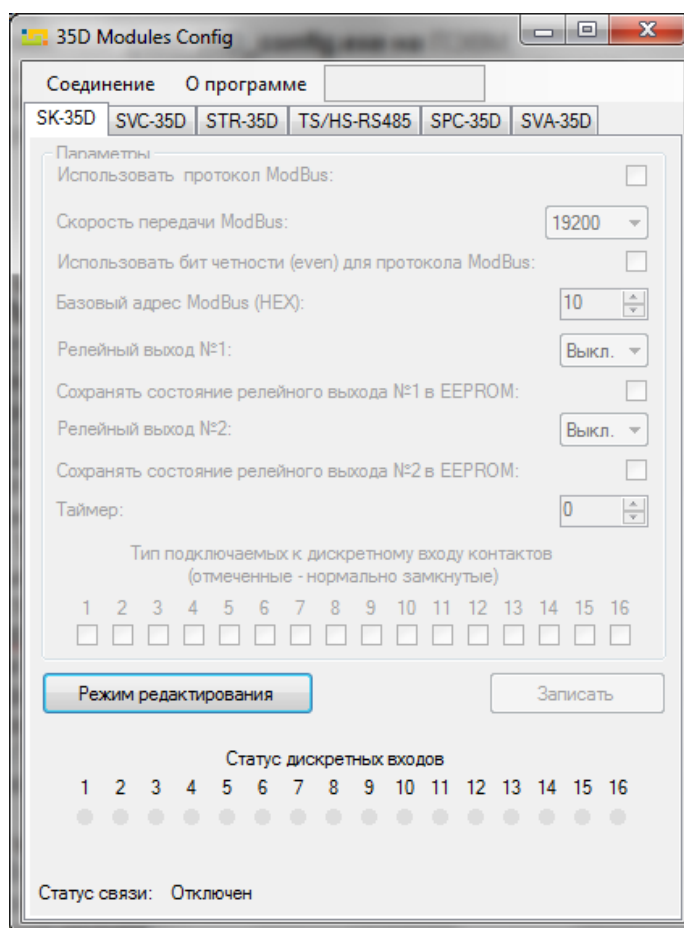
35D Modules Config

Соединение О программе

SK-35D SVC-35D STR-35D TS/HS-RS485 SPC-35D SVA-35D

Параметры

Использовать протокол ModBus:

Скорость передачи ModBus: 19200

Использовать бит четности (even) для протокола ModBus:

Базовый адрес ModBus (HEX): 10

Релейный выход №1: Выкл.

Сохранять состояние релейного выхода №1 в EEPROM:

Релейный выход №2: Выкл.

Сохранять состояние релейного выхода №2 в EEPROM:

Таймер: 0

Тип подключаемых к дискретному входу контактов
(отмеченные - нормально замкнутые)

1 2 3 4 5 6 7 8 9 10 11 12 13 14 15 16

Режим редактирования

Записать

Статус дискретных входов

1 2 3 4 5 6 7 8 9 10 11 12 13 14 15 16

Статус связи: Отключен